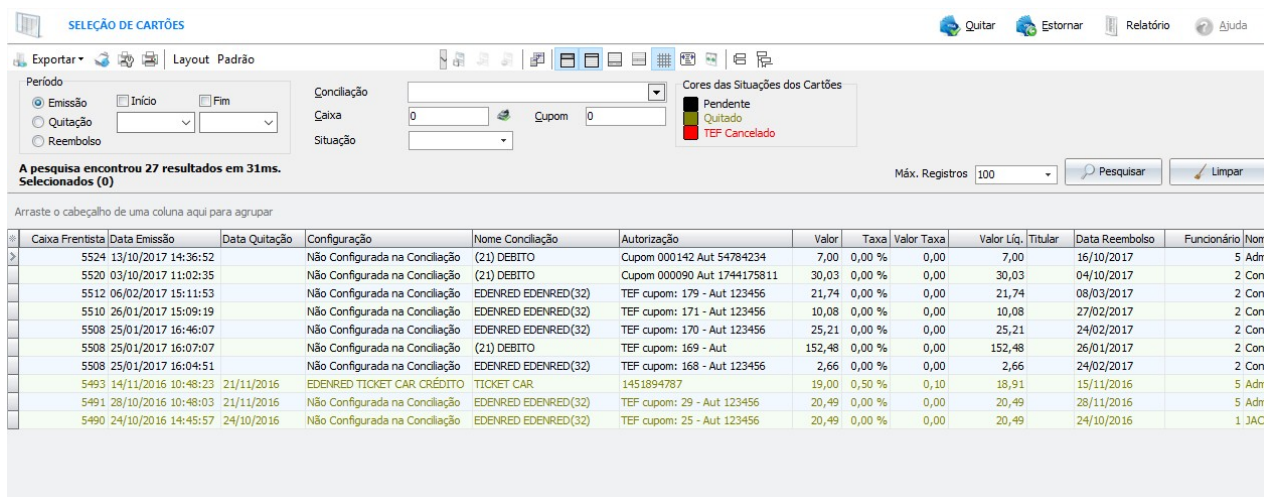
SELEÇÃO DE CARTÕES

Quitar Estornar Relatório Ajuda

Exportar Layout Padrão

Período
Emissão
Quitação
Reembolso
Início
Fim

Conciliação
Caixa 0
Cupom 0
Situação

Cores das Situações dos Cartões
Pendente
Quitado
TEF Cancelado

A pesquisa encontrou 27 resultados em 31ms.
Selecionados (0)

Máx. Registros 100
Pesquisar
Limpar

Arraste o cabeçalho de uma coluna aqui para agrupar

| Caixa Frentista | Data Emissão | Data Quitação | Configuração | Nome Conciliação | Autorização | Valor | Taxa | Valor Taxa | Valor Líq. | Titular | Data Reembolso | Funcionário | Nom |
|---|---|---|---|---|---|---|---|---|---|---|---|---|---|
| 5524 | 13/10/2017 14:36:52 | | Não Configurada na Conciliação | (21) DEBITO | Cupom 000142 Aut 54784234 | 7,00 | 0,00 % | 0,00 | 7,00 | | 16/10/2017 | 5 | Adm |
| 5520 | 03/10/2017 11:02:35 | | Não Configurada na Conciliação | (21) DEBITO | Cupom 000090 Aut 1744175811 | 30,03 | 0,00 % | 0,00 | 30,03 | | 04/10/2017 | 2 | Con |
| 5512 | 06/02/2017 15:11:53 | | Não Configurada na Conciliação | EDENRED EDENRED(32) | TEF cupom: 179 - Aut 123456 | 21,74 | 0,00 % | 0,00 | 21,74 | | 08/03/2017 | 2 | Con |
| 5510 | 26/01/2017 15:09:19 | | Não Configurada na Conciliação | EDENRED EDENRED(32) | TEF cupom: 171 - Aut 123456 | 10,08 | 0,00 % | 0,00 | 10,08 | | 27/02/2017 | 2 | Con |
| 5508 | 25/01/2017 16:46:07 | | Não Configurada na Conciliação | EDENRED EDENRED(32) | TEF cupom: 170 - Aut 123456 | 25,21 | 0,00 % | 0,00 | 25,21 | | 24/02/2017 | 2 | Con |
| 5508 | 25/01/2017 16:07:07 | | Não Configurada na Conciliação | (21) DEBITO | TEF cupom: 169 - Aut | 152,48 | 0,00 % | 0,00 | 152,48 | | 26/01/2017 | 2 | Con |
| 5508 | 25/01/2017 16:04:51 | | Não Configurada na Conciliação | EDENRED EDENRED(32) | TEF cupom: 168 - Aut 123456 | 2,66 | 0,00 % | 0,00 | 2,66 | | 24/02/2017 | 2 | Con |
| 5493 | 14/11/2016 10:48:23 | 21/11/2016 | EDENRED TICKET CAR CRÉDITO | TICKET CAR | 1451894787 | 19,00 | 0,50 % | 0,10 | 18,91 | | 15/11/2016 | 5 | Adm |
| 5491 | 28/10/2016 10:48:03 | 21/11/2016 | Não Configurada na Conciliação | EDENRED EDENRED(32) | TEF cupom: 29 - Aut 123456 | 20,49 | 0,00 % | 0,00 | 20,49 | | 28/11/2016 | 5 | Adm |
| 5490 | 24/10/2016 14:45:57 | 24/10/2016 | Não Configurada na Conciliação | EDENRED EDENRED(32) | TEF cupom: 25 - Aut 123456 | 20,49 | 0,00 % | 0,00 | 20,49 | | 24/10/2016 | 1 | JAC |